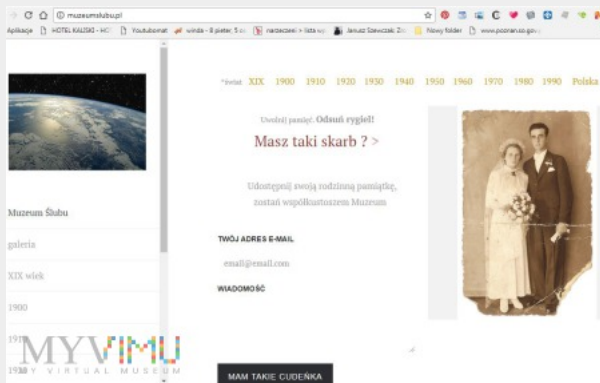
muzeumslubu.pl

Aplikacje HOTEL KALISKI - HO Youtubomat winda - 8 pięter, 5 o narzeczeni » lista wy Janusz Szewczak: Zo Nowy folder www.poznan.so.gov

Muzeum Ślubu

galeria

XIX wiek

1900

191

1930

*świat XIX 1900 1910 1920 1930 1940 1950 1960 1970 1980 1990 Polska

Uwolnij pamięć. Odsuń rygiel!

Masz taki skarb ? >

Udostępnij swoją rodzinną pamiątkę, zostań współkustoszem Muzeum

TWÓJ ADRES E-MAIL

email@email.com

WIADOMOŚĆ

MAM TAKIE CUDEŃKA

MYVIMU
MY VIRTUAL MUSEUM